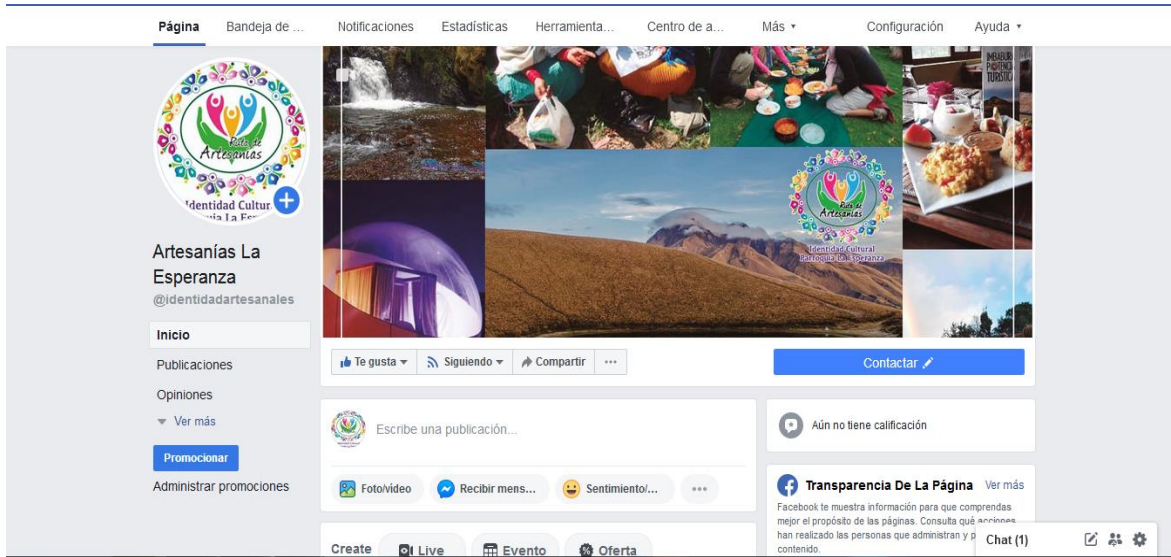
Página Bandeja de ... Notificaciones Estadísticas Herramienta... Centro de a... Más ▾ Configuración Ayuda ▾

Ruta de Artesanías
Identidad Cultural
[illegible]quia La Es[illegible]

Artesanías La Esperanza
@identidadartesanales

Inicio
Publicaciones
Opiniones
Ver más

Promocionar
Administrar promociones

IMBABURA PROVINCIA TURÍSTICA

Ruta de Artesanías
Identidad Cultural
Parroquia La Esperanza

Te gusta ▾ Siguiendo ▾ Compartir ···

Contactar

Escribe una publicación...

Foto/video Recibir mens... Sentimiento/... ···

Create Live Evento Oferta

Aún no tiene calificación

Transparencia De La Página Ver más

Facebook te muestra información para que comprendas mejor el propósito de las páginas. Consulta qué acciones han realizado las personas que administran y p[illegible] contenido.

Chat (1)